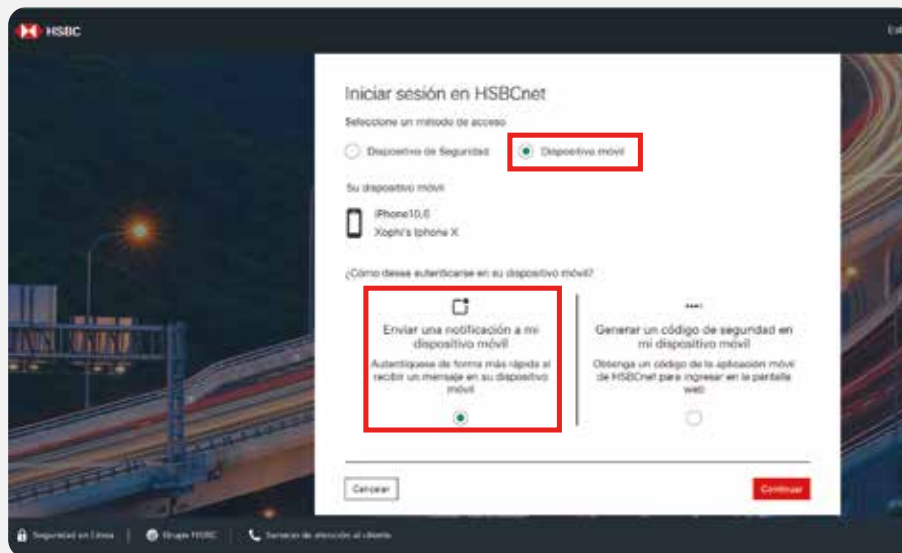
HSBC

Iniciar sesión en HSBCnet

Seleccione un método de acceso

Dispositivo de Seguridad

Dispositivo móvil

Su dispositivo móvil

iPhone10,6
Xophi's Iphone X

¿Cómo desea autenticarse en su dispositivo móvil?

Enviar una notificación a mi dispositivo móvil

Autentíquese de forma más rápida al recibir un mensaje en su dispositivo móvil

Generar un código de seguridad en mi dispositivo móvil

Obtenga un código de la aplicación móvil de HSBCnet para ingresar en la pantalla web

Cancelar

Continuar

Seguridad en Línea | Grupo HSBC | Servicio de atención al cliente